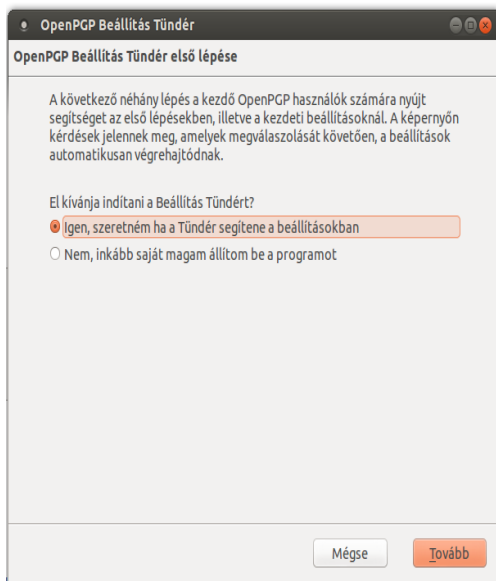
OpenPGP Beállítás Tündér

OpenPGP Beállítás Tündér első lépése

A következő néhány lépés a kezdő OpenPGP használók számára nyújt segítséget az első lépésekben, illetve a kezdeti beállításoknál. A képernyőn kérdések jelennek meg, amelyek megválaszolását követően, a beállítások automatikusan végrehajtódnak.

El kívánja indítani a Beállítás Tündért?

Igen, szeretném ha a Tündér segítene a beállításokban

Nem, inkább saját magam állítom be a programot

Mégse

Tovább